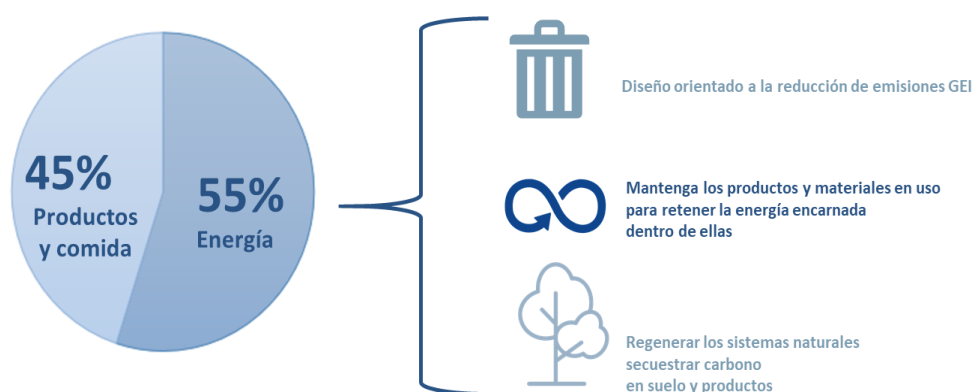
45%
Productos y comida

55%
Energía

Diseño orientado a la reducción de emisiones GEI

Mantenga los productos y materiales en uso para retener la energía encarnada dentro de ellas

Regenerar los sistemas naturales secuestrar carbono en suelo y productos